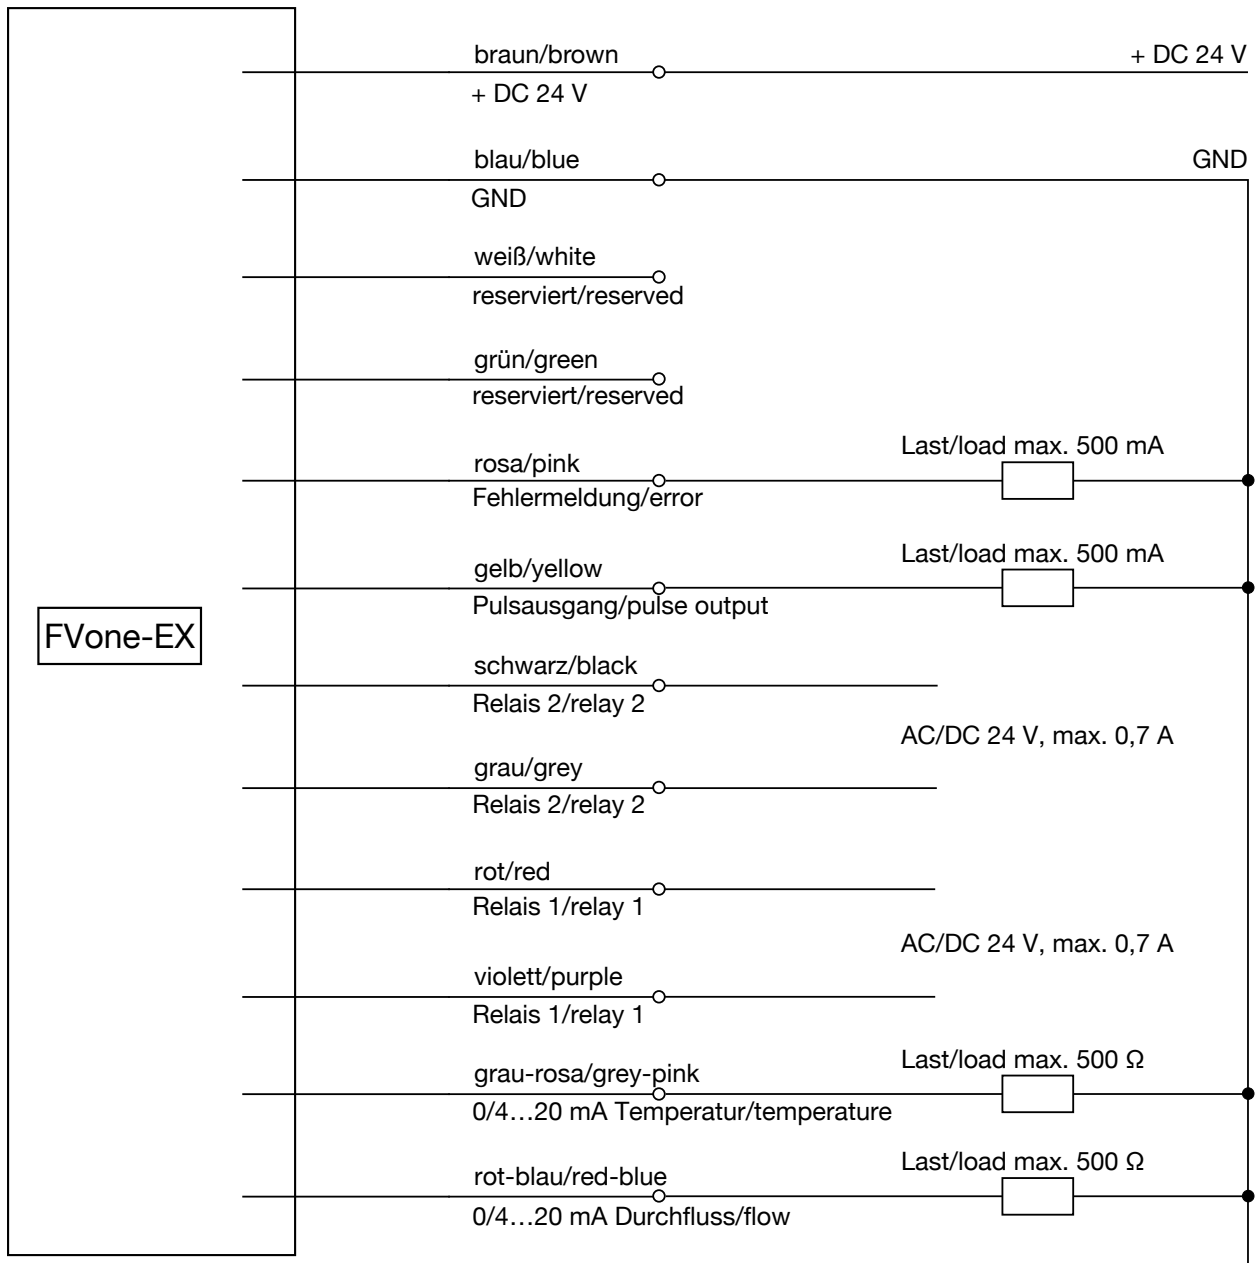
FVone-EX

braun/brown
+ DC 24 V
+ DC 24 V

blau/blue
GND
GND

weiß/white
reserviert/reserved

grün/green
reserviert/reserved

rosa/pink
Fehlermeldung/error
Last/load max. 500 mA

gelb/yellow
Pulsausgang/pulse output
Last/load max. 500 mA

schwarz/black
Relais 2/relay 2

AC/DC 24 V, max. 0,7 A

grau/grey
Relais 2/relay 2

rot/red
Relais 1/relay 1

AC/DC 24 V, max. 0,7 A

violett/purple
Relais 1/relay 1

grau-rosa/grey-pink
0/4…20 mA Temperatur/temperature
Last/load max. 500 Ω

rot-blau/red-blue
0/4…20 mA Durchfluss/flow
Last/load max. 500 Ω